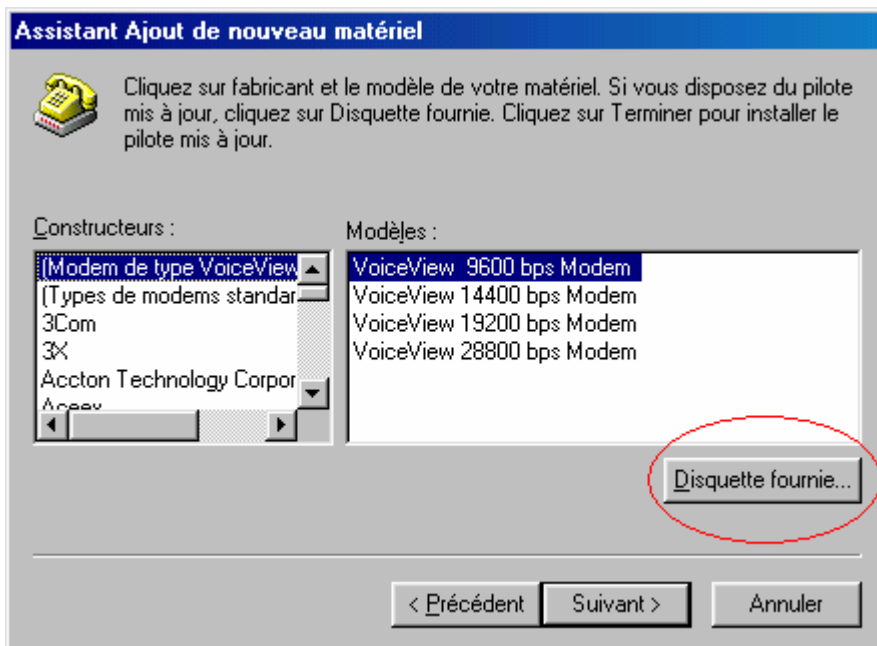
Assistant Ajout de nouveau matériel

Cliquez sur fabricant et le modèle de votre matériel. Si vous disposez du pilote mis à jour, cliquez sur Disquette fournie. Cliquez sur Terminer pour installer le pilote mis à jour.

Constructeurs :

(Modem de type VoiceView
(Types de modems standar
3Com
3X
Accton Technology Corpor
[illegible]

Modèles :

VoiceView 9600 bps Modem
VoiceView 14400 bps Modem
VoiceView 19200 bps Modem
VoiceView 28800 bps Modem

Disquette fournie...

< Précédent | Suivant > | Annuler